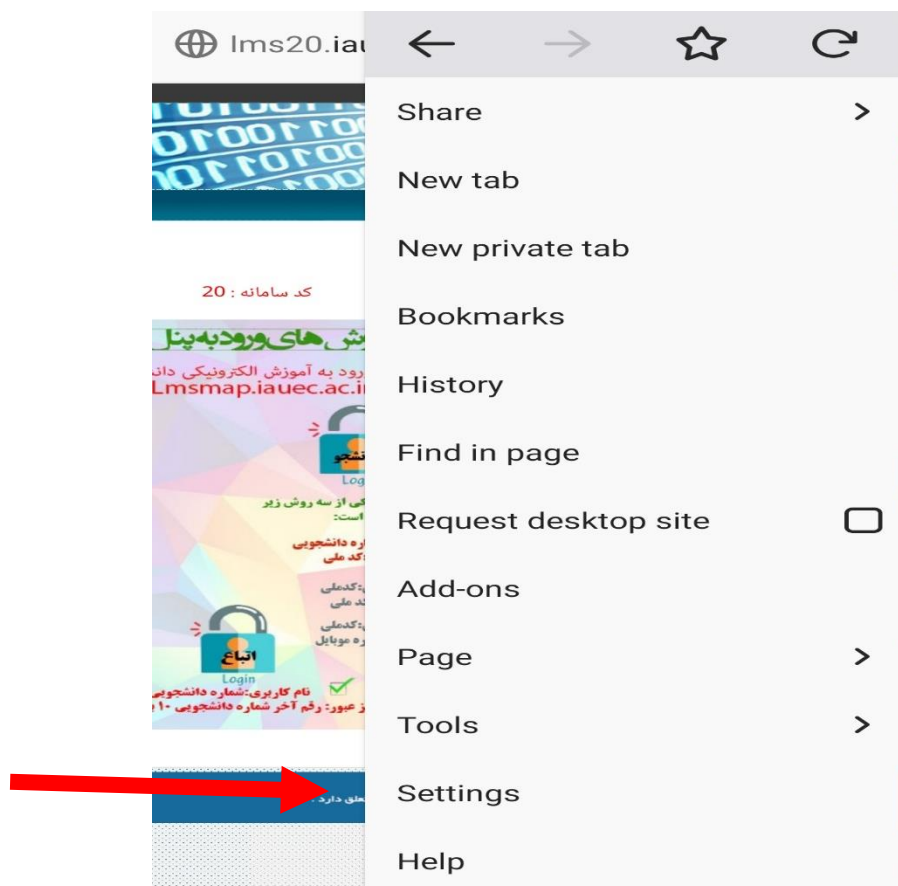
lms20.iau

کد سامانه : 20

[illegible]ش های ورود به پنل

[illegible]رود به آموزش الکترونیکی دان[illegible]

Lmsmap.iauec.ac.i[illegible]

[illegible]نشجو

Login

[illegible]کی از سه روش زیر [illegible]است:

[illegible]اره دانشجویی
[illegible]کد ملی

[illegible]:کدملی
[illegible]د ملی

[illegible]:کدملی
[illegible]ره موبایل

اتباع

Login

نام کاربری:شماره دانشجویی
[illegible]ز عبور: رقم آخر شماره دانشجویی ۱۰ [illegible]

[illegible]علق دارد .

Share
New tab
New private tab
Bookmarks
History
Find in page
Request desktop site
Add-ons
Page
Tools
Settings
Help